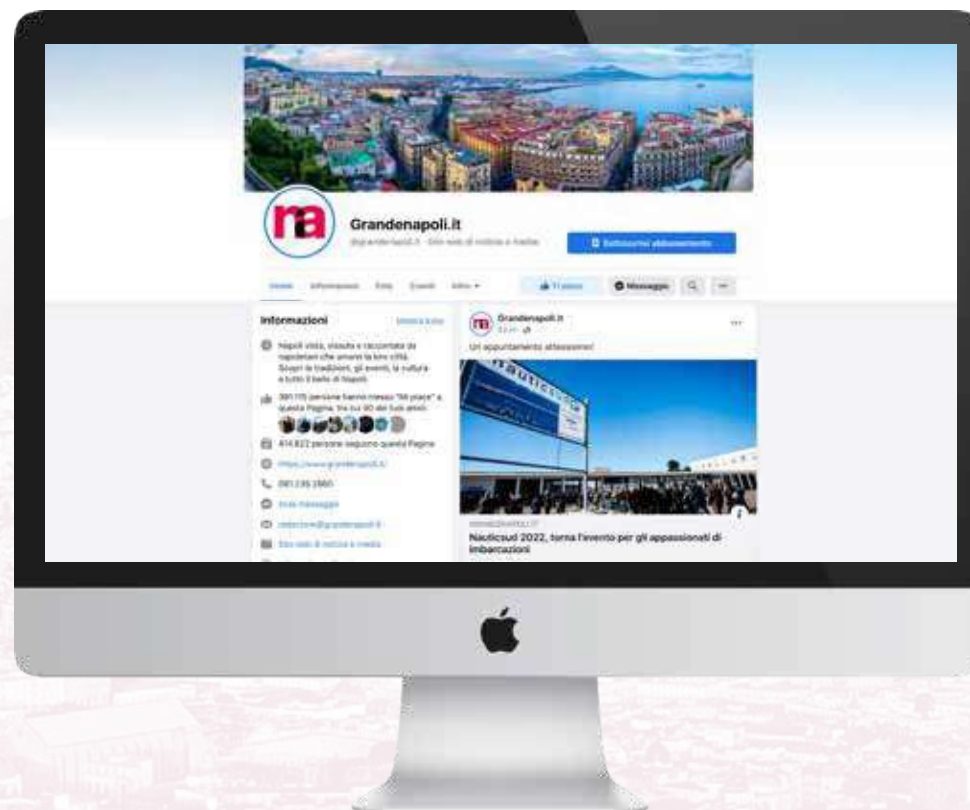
Grandenapoli.it

@grandenapoli.it · Sito web di notizie e media

Sottoscrivi abbonamento

Home   Informazioni   Foto   Eventi   Altro ▾

Ti piace   Messaggio

Informazioni

Mostra tutto

Napoli vista, vissuta e raccontata da napoletani che amano la loro città. Scopri le tradizioni, gli eventi, la cultura e tutto il bello di Napoli.

391.115 persone hanno messo "Mi piace" a questa Pagina, tra cui 90 dei tuoi amici.

414.822 persone seguono questa Pagina

https://www.grandenapoli.it/

081 236 2880

Invia messaggio

redazione@grandenapoli.it

Sito web di notizie e media

Grandenapoli.it

Un appuntamento attesissimo!

nautic

GRANDENAPOLI.IT

Nauticsud 2022, torna l'evento per gli appassionati di imbarcazioni